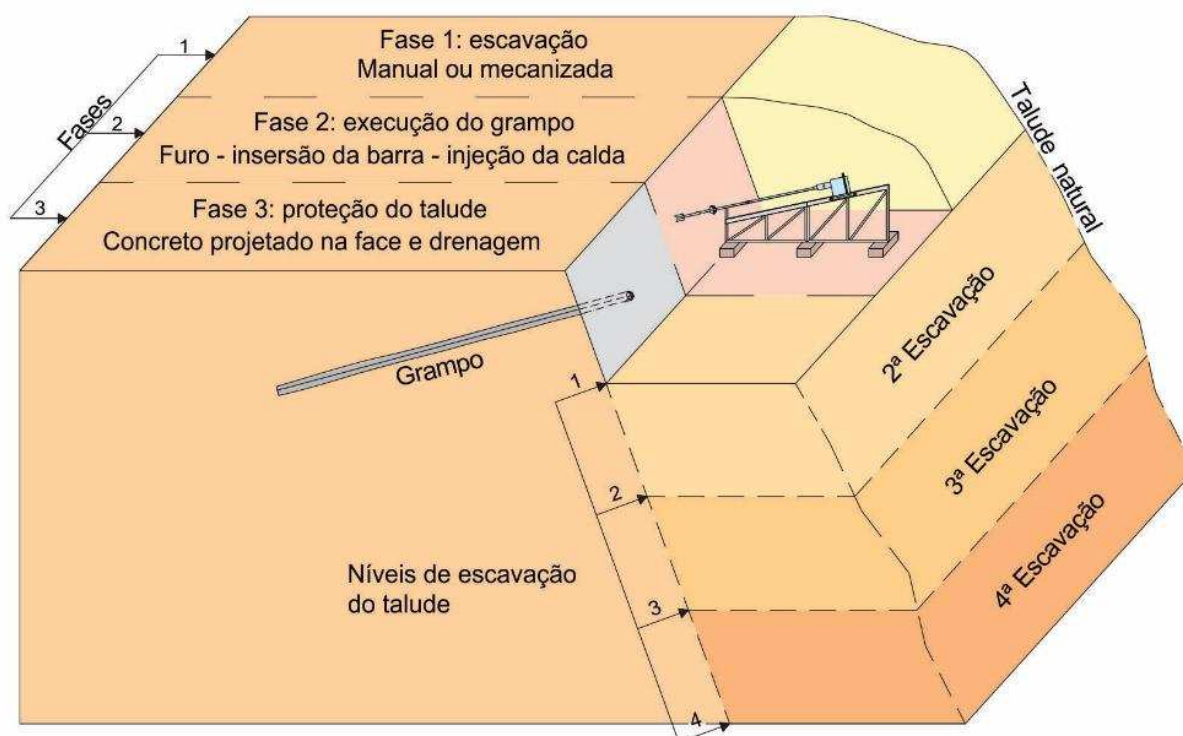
Fases
1
2
3
Fase 1: escavação
Manual ou mecanizada
Fase 2: execução do grampo
Furo - insersão da barra - injeção da calda
Fase 3: proteção do talude
Concreto projetado na face e drenagem
Talude natural
Grampo
2ª Escavação
3ª Escavação
4ª Escavação
1
2
3
4
Níveis de escavação do talude